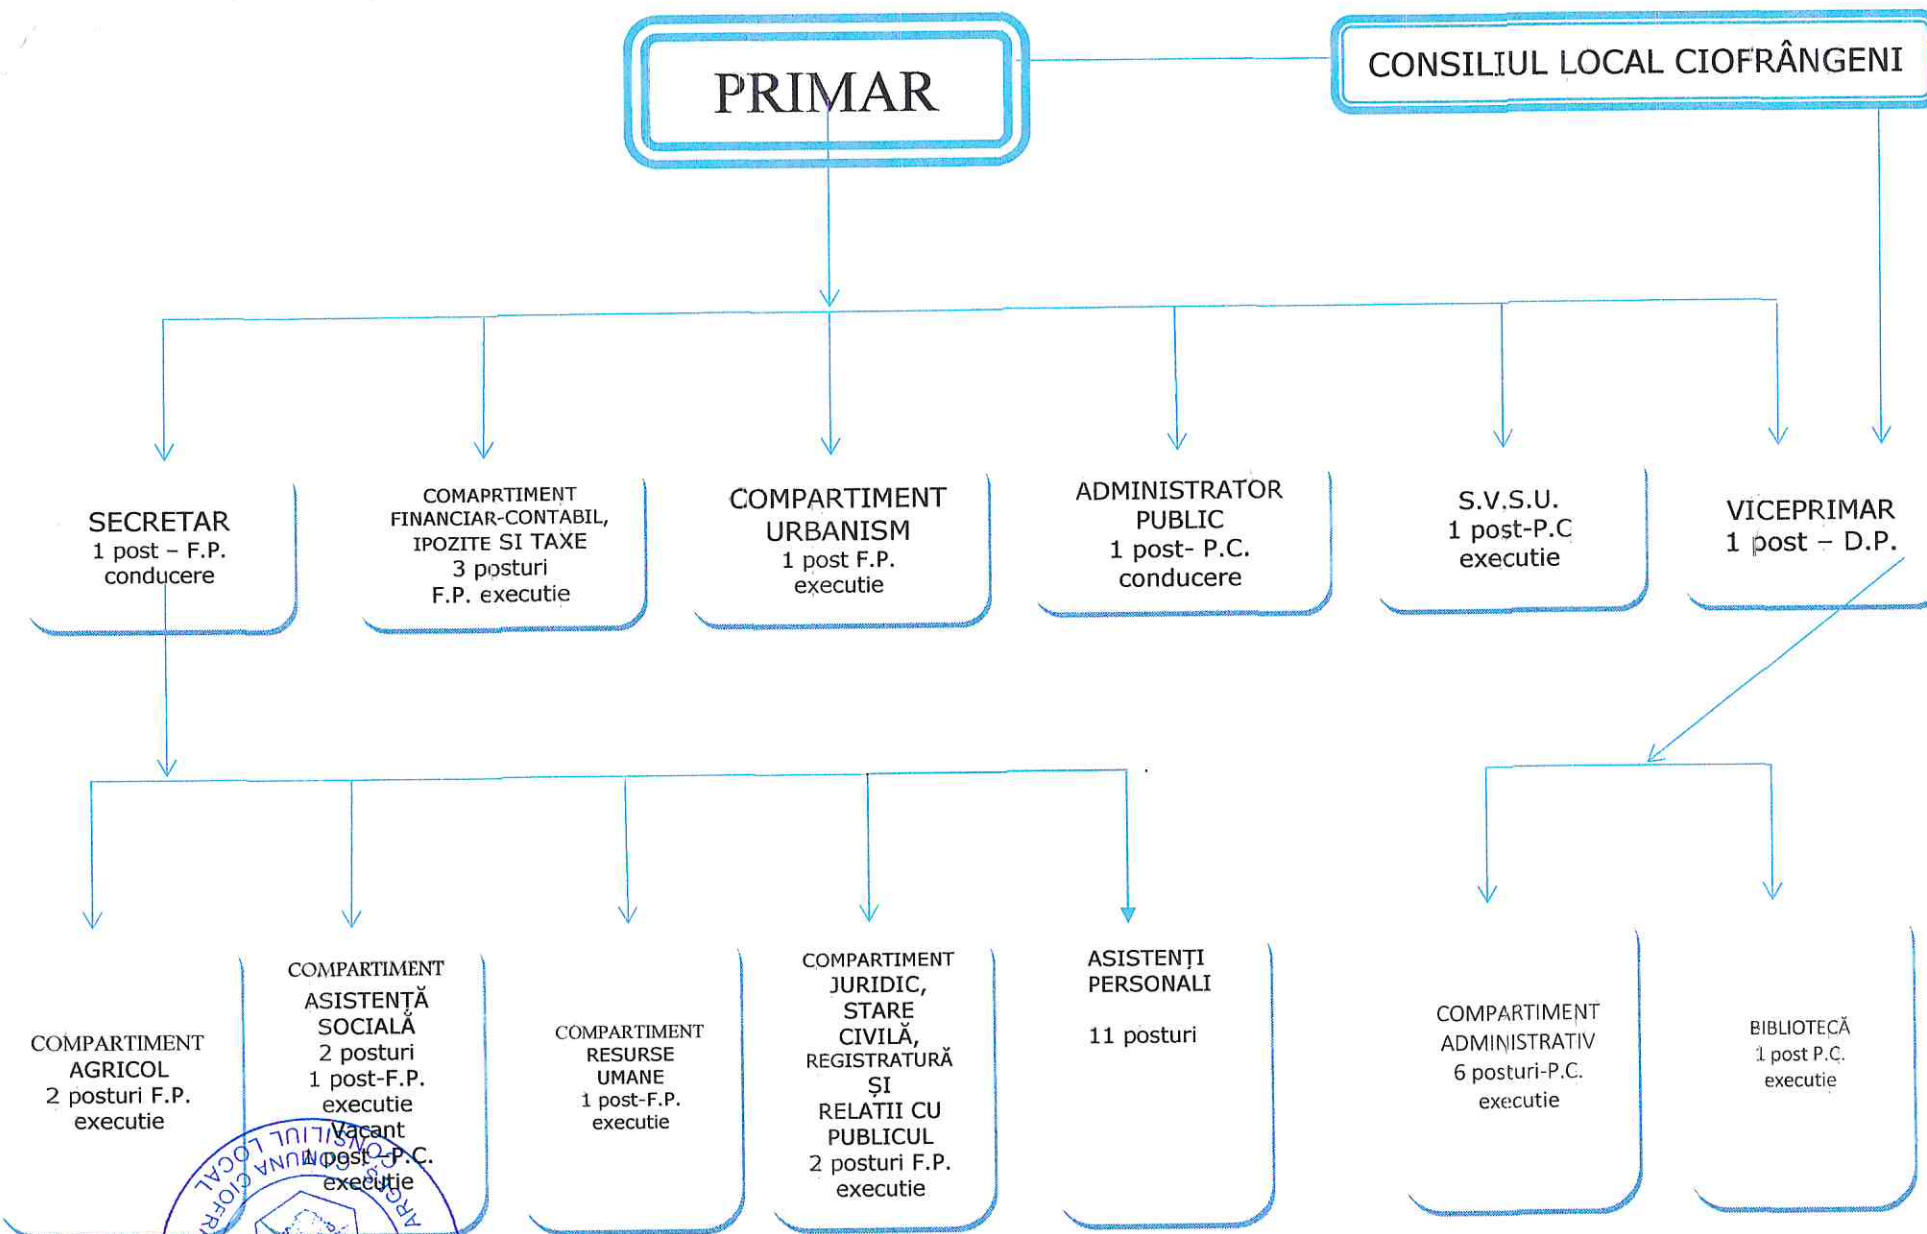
PRIMAR

CONSILIUL LOCAL CIOFRÂNGENI

SECRETAR
1 post – F.P.
conducere

COMAPRTIMENT
FINANCIAR-CONTABIL,
IPOZITE SI TAXE
3 posturi
F.P. executie

COMPARTIMENT
URBANISM
1 post F.P.
executie

ADMINISTRATOR
PUBLIC
1 post- P.C.
conducere

S.V.S.U.
1 post-P.C
executie

VICEPRIMAR
1 post – D.P.

COMPARTIMENT
AGRICOL
2 posturi F.P.
executie

COMPARTIMENT
ASISTENȚĂ
SOCIALĂ
2 posturi
1 post-F.P.
executie
Vacant
1 post -P.C.
executie

COMPARTIMENT
RESURSE
UMANE
1 post-F.P.
executie

COMPARTIMENT
JURIDIC,
STARE
CIVILĂ,
REGISTRATURĂ
ȘI
RELATII CU
PUBLICUL
2 posturi F.P.
executie

ASISTENȚI
PERSONALI

11 posturi

COMPARTIMENT
ADMINISTRATIV
6 posturi-P.C.
executie

BIBLIOTECĂ
1 post P.C.
executie

CONSILIUL LOCAL
COMUNA CIOFR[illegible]
ARGEȘ